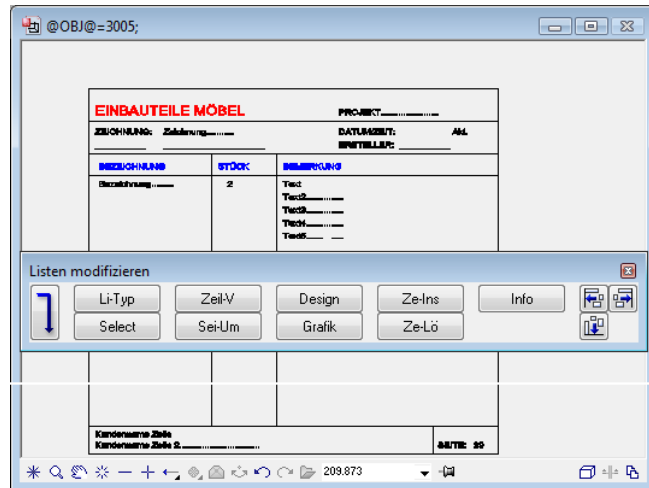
@OBJ@=3005;

EINBAUTEILE MÖBEL

PROJEKT

ZEICHNUNG: Zeichnung

DATUM/ZEIT: Akt.

ERSTELLER:

BEZEICHNUNG | STÜCK | BEMERKUNG

Bezeichnung | 2 | Text Text2 Text3 Text4 Text5

Listen modifizieren

Li-Typ
Zeil-V
Design
Ze-Ins
Info
Select
Sei-Um
Grafik
Ze-Lö

Kundenname Zeile
Kundenname Zeile 2

SEITE: 20

209.873